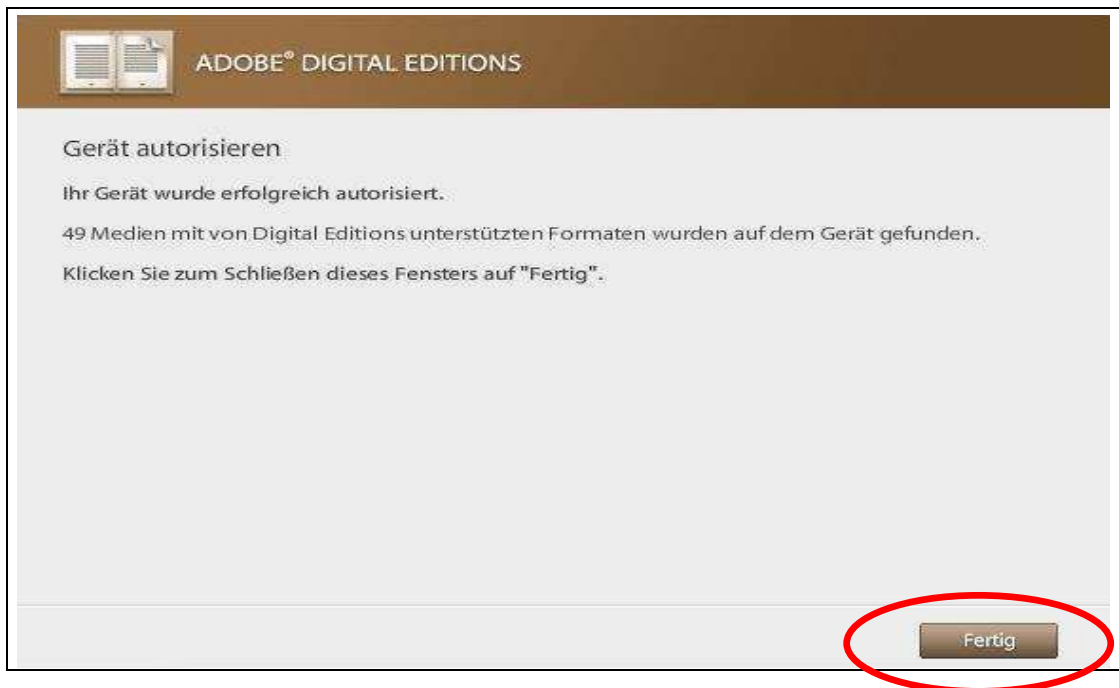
ADOBE® DIGITAL EDITIONS

Gerät autorisieren

Ihr Gerät wurde erfolgreich autorisiert.

49 Medien mit von Digital Editions unterstützten Formaten wurden auf dem Gerät gefunden.

Klicken Sie zum Schließen dieses Fensters auf "Fertig".

Fertig